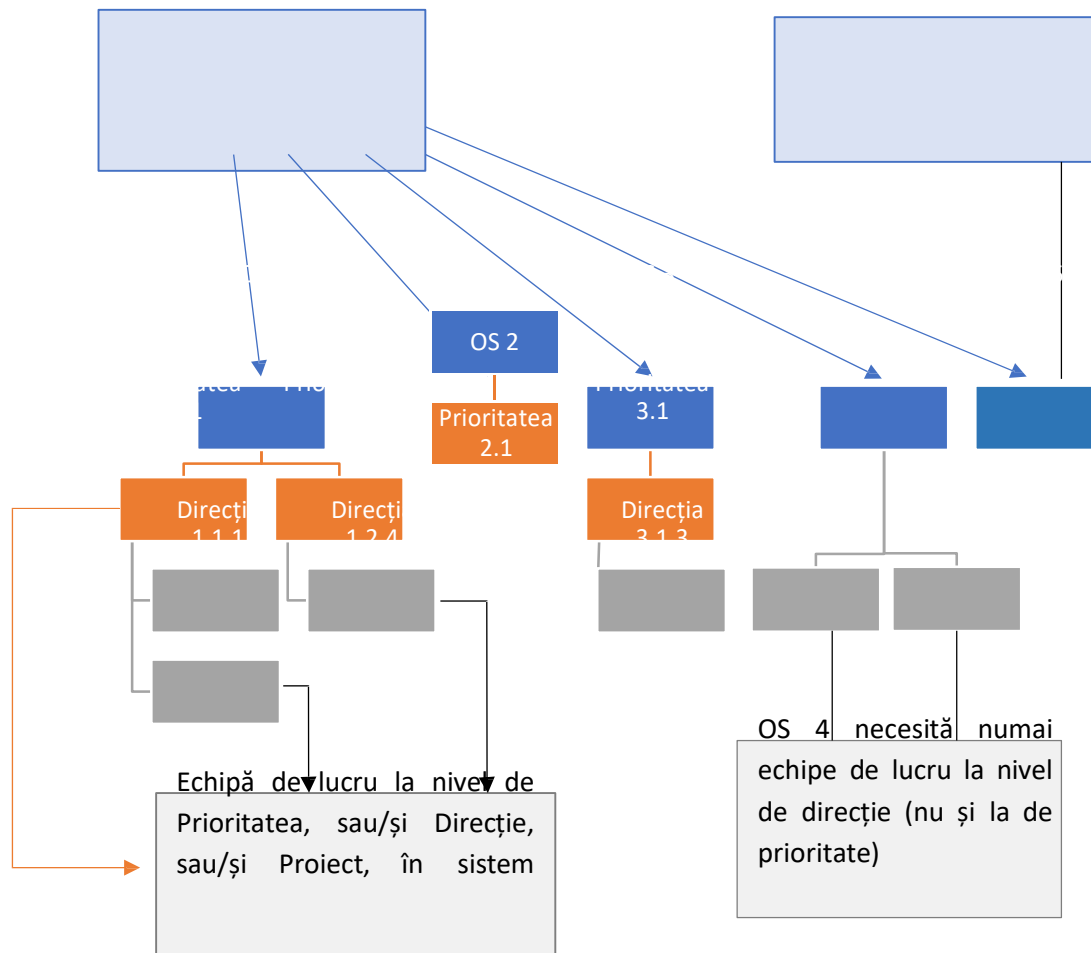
OS 2

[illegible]atea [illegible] Prio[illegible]
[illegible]

Prioritatea 2.1

Prioritatea 3.1

Direcți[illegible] 1.1.1

Direcți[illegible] 1.2.4

Direcția 3.1.3

Echipă de lucru la nivel de Prioritatea, sau/și Direcție, sau/și Proiect, în sistem

OS 4 necesită numai echipe de lucru la nivel de direcție (nu și la de prioritate)